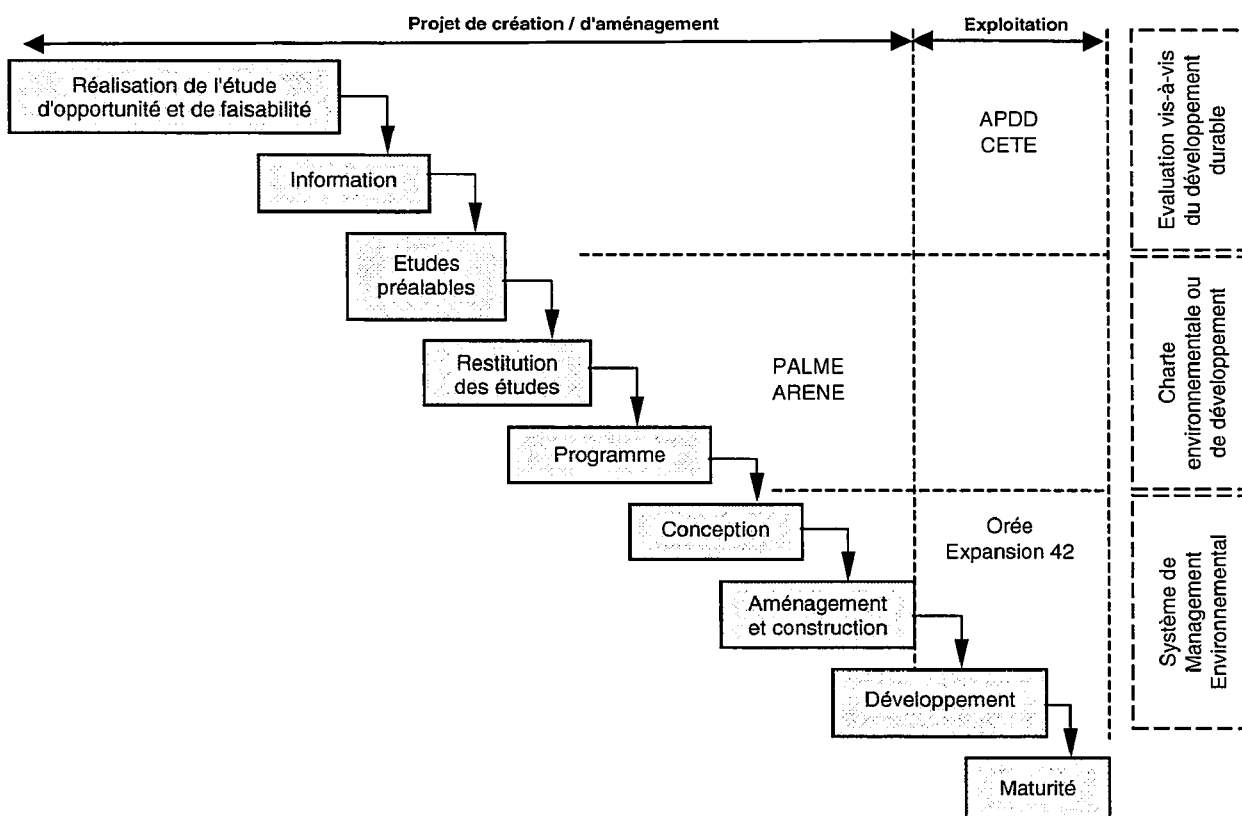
Projet de création / d'aménagement

Exploitation

Evaluation vis-à-vis du développement durable

Charte environnementale ou de développement

Système de Management Environnemental

Réalisation de l'étude d'opportunité et de faisabilité

Information

Etudes préalables

Restitution des études

Programme

Conception

Aménagement et construction

Développement

Maturité

APDD
CETE

PALME
ARENE

Orée
Expansion 42